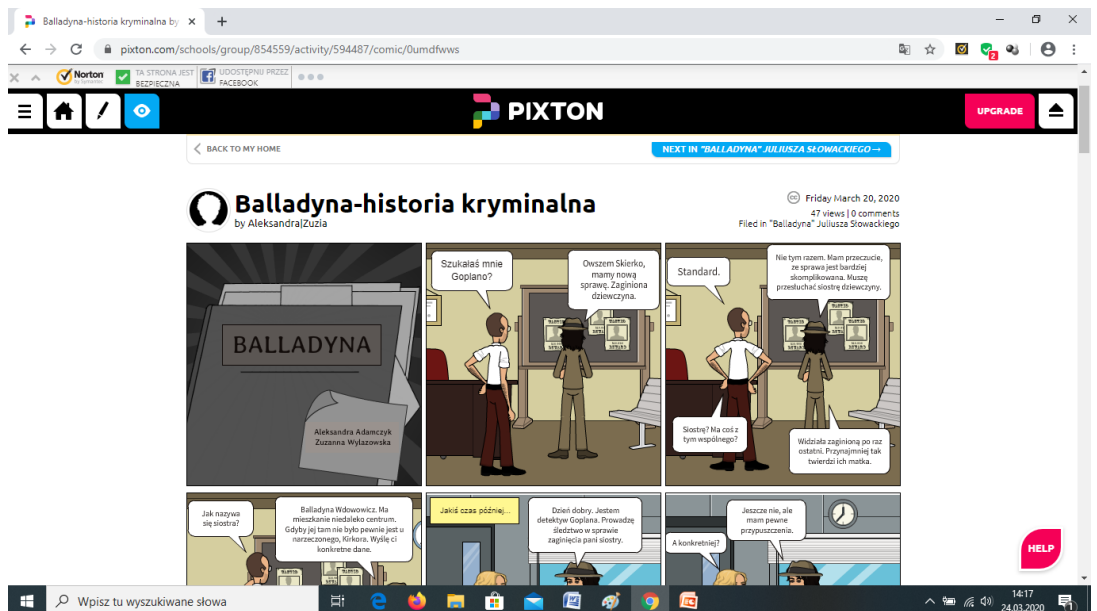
Balladyna-historia kryminalna by ×

pixton.com/schools/group/854559/activity/594487/comic/0umdfwws

Norton by Symantec TA STRONA JEST BEZPIECZNA UDOSTĘPNIJ PRZEZ FACEBOOK

PIXTON

UPGRADE

BACK TO MY HOME

NEXT IN "BALLADYNA" JULIUSZA SŁOWACKIEGO→

Balladyna-historia kryminalna
by Aleksandra|Zuzia

Friday March 20, 2020
47 views | 0 comments
Filed in "Balladyna" Juliusza Słowackiego

BALLADYNA

Aleksandra Adamczyk
Zuzanna Wylazowska

Szukałaś mnie Goplano?

Owszem Skierko, mamy nową sprawę. Zaginiona dziewczyna.

Standard.

Nie tym razem. Mam przeczucie, że sprawa jest bardziej skomplikowana. Muszę przesłuchać siostrę dziewczyny.

Siostrę? Ma coś z tym wspólnego?

Widziała zaginioną po raz ostatni. Przynajmniej tak twierdzi ich matka.

Jak nazywa się siostra?

Balladyna Wdowowicz. Ma mieszkanie niedaleko centrum. Gdyby jej tam nie było pewnie jest u narzeczonego, Kirkora. Wyślę ci konkretne dane.

Jakiś czas później...

Dzień dobry. Jestem detektyw Goplana. Prowadzę śledztwo w sprawie zaginięcia pani siostry.

A konkretnie?

Jeszcze nie, ale mam pewne przypuszczenia.

HELP

Wpisz tu wyszukiwane słowa

14:17
24.03.2020